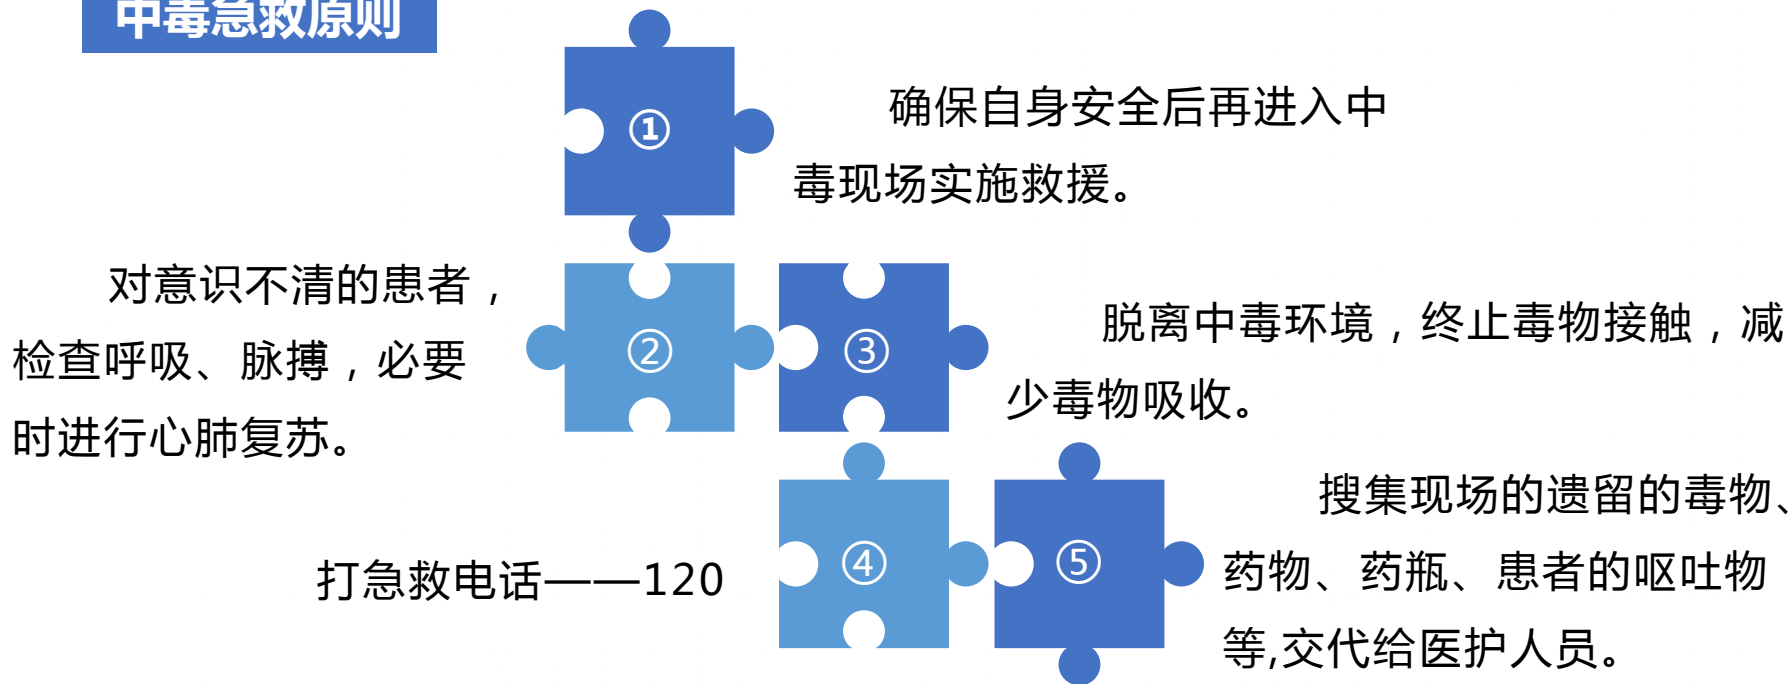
中毒急救原则

①

确保自身安全后再进入中毒现场实施救援。

对意识不清的患者，检查呼吸、脉搏，必要时进行心肺复苏。

②

③

脱离中毒环境，终止毒物接触，减少毒物吸收。

打急救电话——120

④

⑤

搜集现场的遗留的毒物、药物、药瓶、患者的呕吐物等,交代给医护人员。